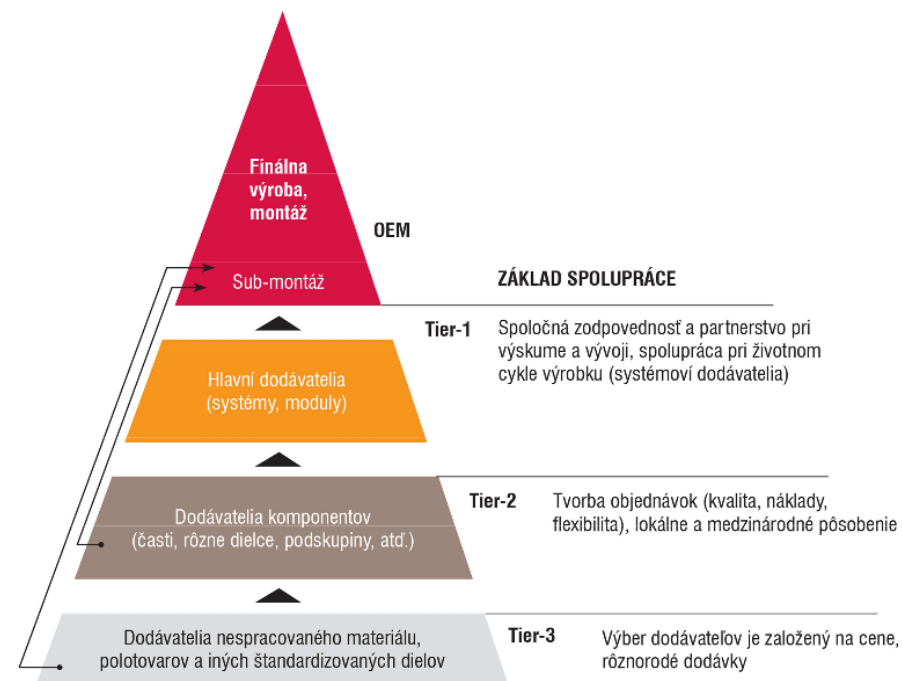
Finálna výroba, montáž

OEM

Sub-montáž

ZÁKLAD SPOLUPRÁCE

Tier-1

Spoločná zodpovednosť a partnerstvo pri výskume a vývoji, spolupráca pri životnom cykle výrobku (systémoví dodávatelia)

Hlavní dodávatelia (systémy, moduly)

Tier-2

Tvorba objednávok (kvalita, náklady, flexibilita), lokálne a medzinárodné pôsobenie

Dodávatelia komponentov (časti, rôzne dielce, podskupiny, atď.)

Tier-3

Výber dodávateľov je založený na cene, rôznorodé dodávky

Dodávatelia nespracovaného materiálu, polotovarov a iných štandardizovaných dielov